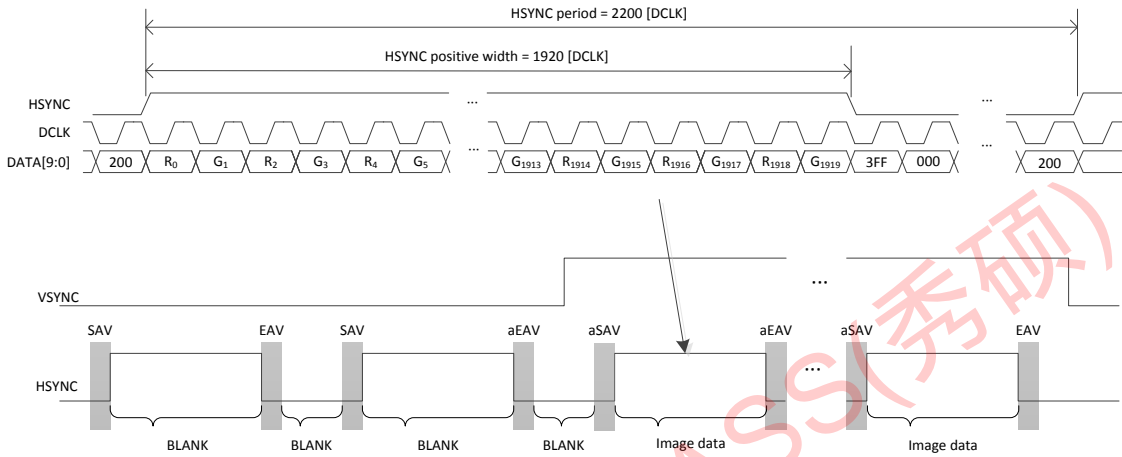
HSYNC period = 2200 [DCLK]

HSYNC positive width = 1920 [DCLK]

HSYNC

...

...

DCLK

DATA[9:0]

200

$R_0$

$G_1$

$R_2$

$G_3$

$R_4$

$G_5$

...

$G_{1913}$

$R_{1914}$

$G_{1915}$

$R_{1916}$

$G_{1917}$

$R_{1918}$

$G_{1919}$

3FF

000

...

200

VSYNC

...

SAV

EAV

SAV

aEAV

aSAV

aEAV

aSAV

EAV

HSYNC

...

BLANK

BLANK

BLANK

BLANK

Image data

Image data

SS(秀硕)